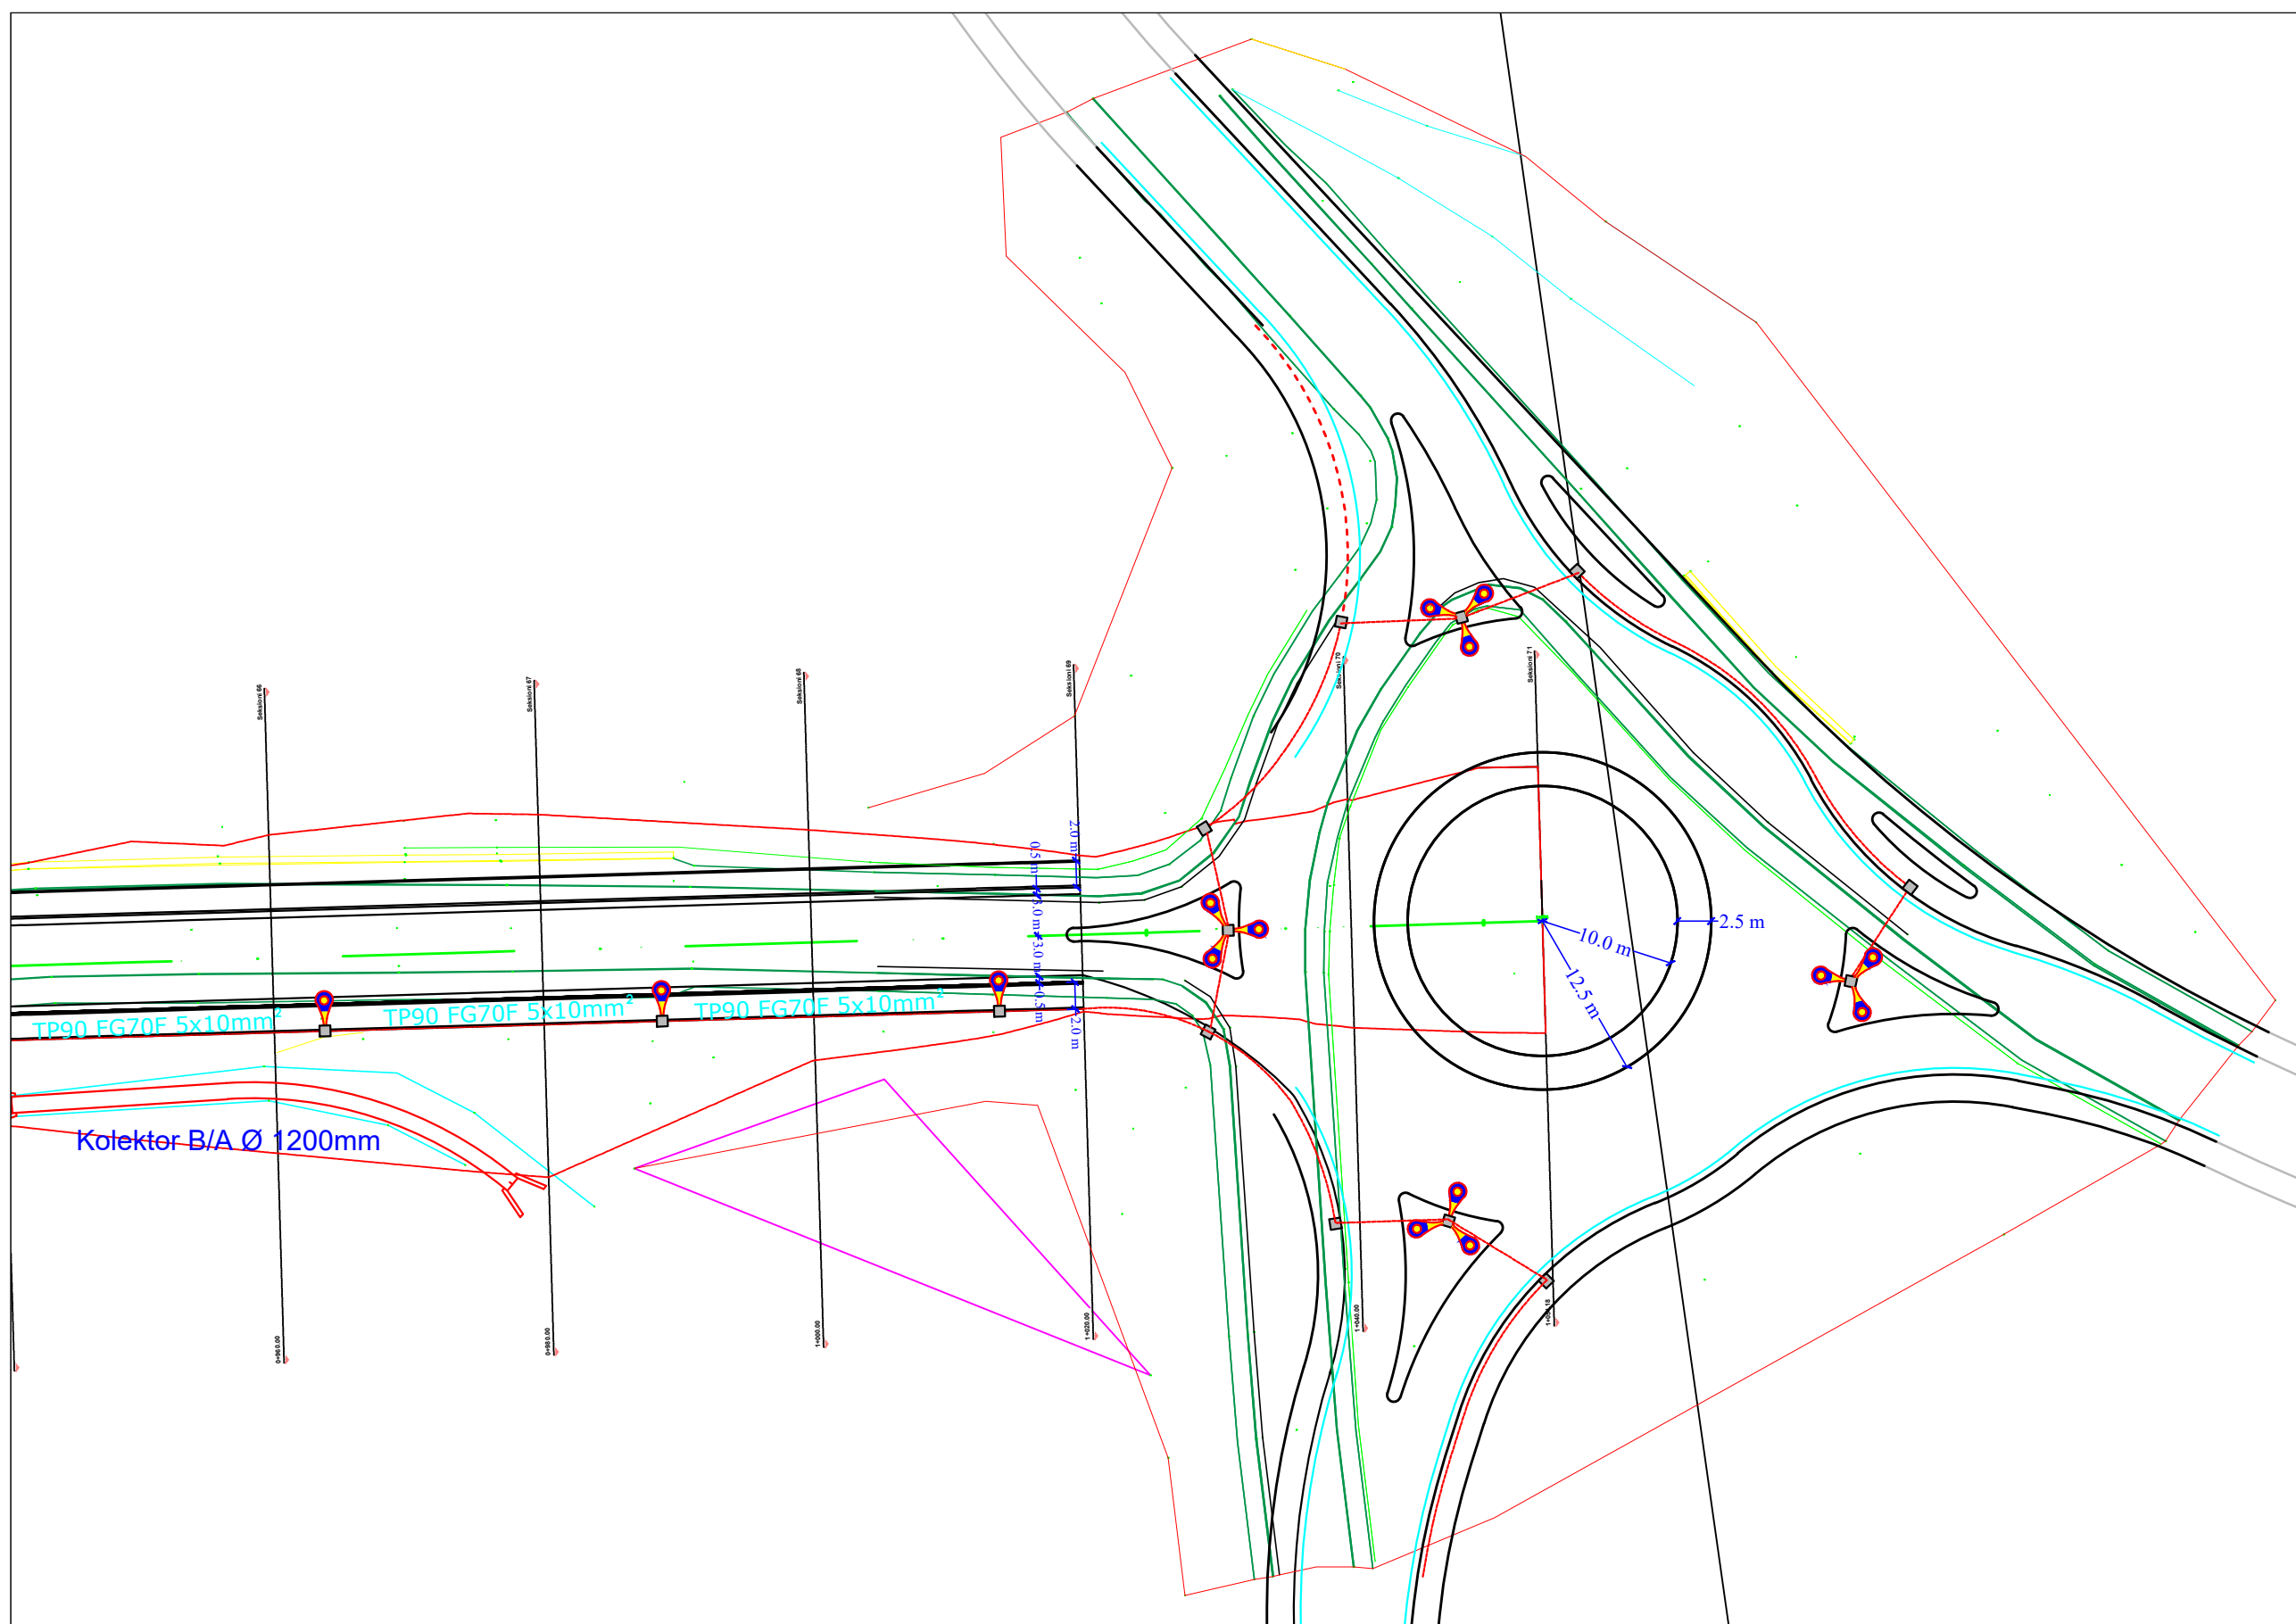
TP90 FG70F 5x10mm²
TP90 FG70F 5x10mm²
TP90 FG70F 5x10mm²
Kolektor B/A Ø 1200mm
2.0 m
0.5 m
3.0 m
3.0 m
0.5 m
2.0 m
2.5 m
10.0 m
12.5 m
Seksioni 66
Seksioni 67
Seksioni 68
Seksioni 69
Seksioni 70
Seksioni 71
0+960.00
0+980.00
1+000.00
1+020.00
1+040.00
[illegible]